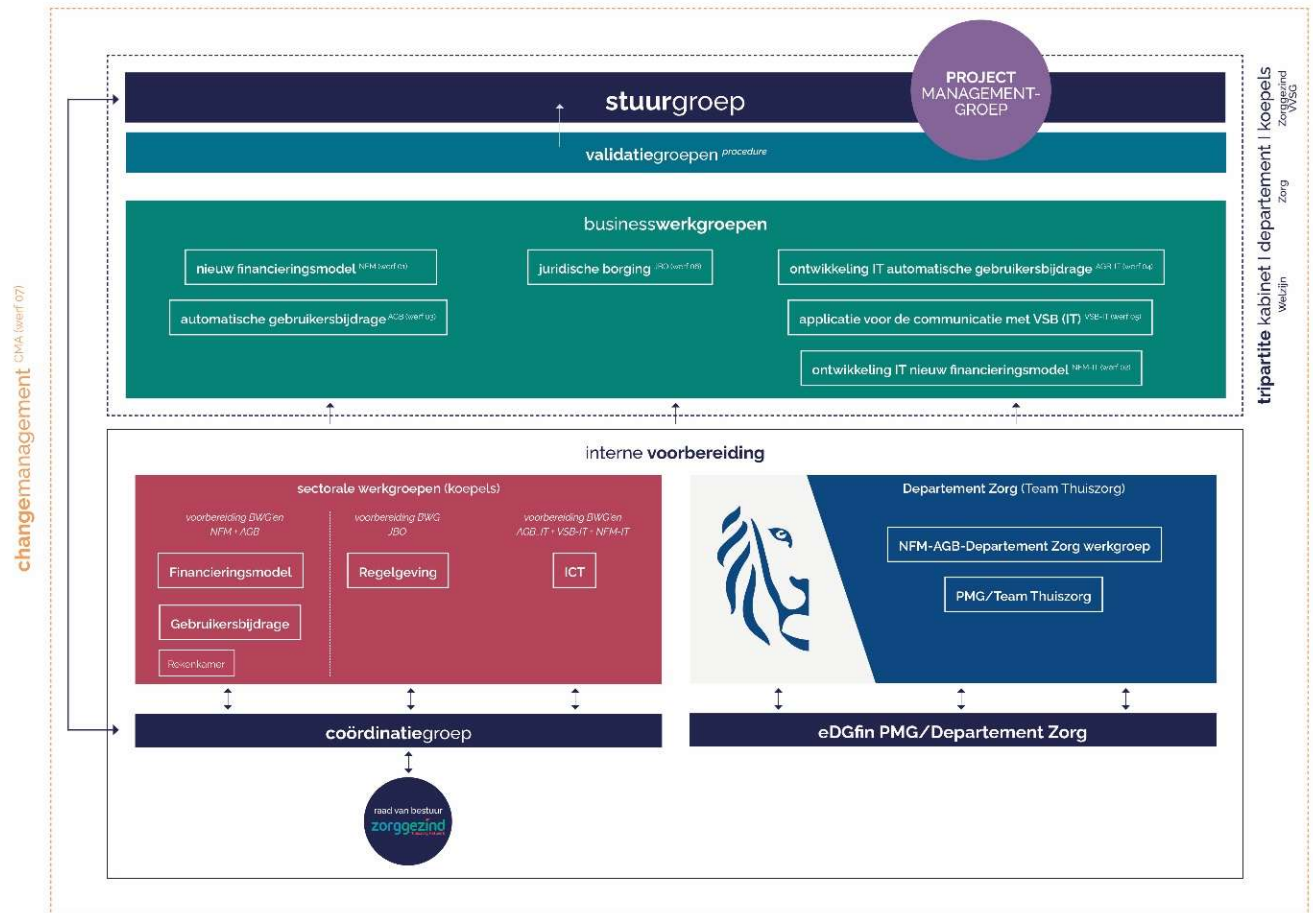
changemanagement CMA (werf 07)

stuurgroep

PROJECT MANAGEMENT-GROEP

validatiegroepen procedure

tripartite kabinet | departement | koepels
Zorggezind VVSG
Zorg
Welzijn

businesswerkgroepen

nieuw financieringsmodel NFM (werf 01)

juridische borging JBO (werf 08)

ontwikkeling IT automatische gebruikersbijdrage AGB-IT (werf 04)

automatische gebruikersbijdrage AGB (werf 03)

applicatie voor de communicatie met VSB (IT) VSB-IT (werf 05)

ontwikkeling IT nieuw financieringsmodel NFM-IT (werf 02)

interne voorbereiding

sectorale werkgroepen (koepels)

voorbereiding BWG'en NFM + AGB

voorbereiding BWG JBO

voorbereiding BWG'en AGB_IT + VSB-IT + NFM-IT

Financieringsmodel

Regelgeving

ICT

Gebruikersbijdrage

Rekenkamer

Departement Zorg (Team Thuiszorg)

NFM-AGB-Departement Zorg werkgroep

PMG/Team Thuiszorg

coördinatiegroep

eDGfin PMG/Departement Zorg

raad van bestuur
zorggezind